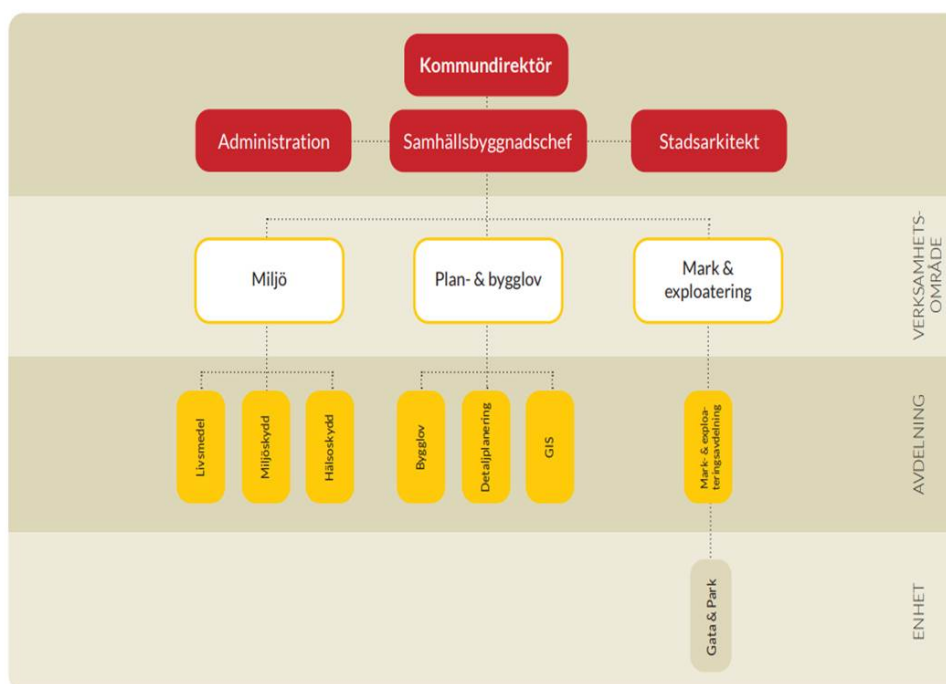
Kommundirektör

Administration

Samhällsbyggnadschef

Stadsarkitekt

VERKSAMHETS-OMRÅDE

Miljö

Plan- & bygglov

Mark & exploatering

AVDELNING

Livsmedel

Miljöskydd

Hälsoskydd

Bygglov

Detaljplanering

GIS

Mark- & exploateringsavdelning

ENHET

Gata & Park